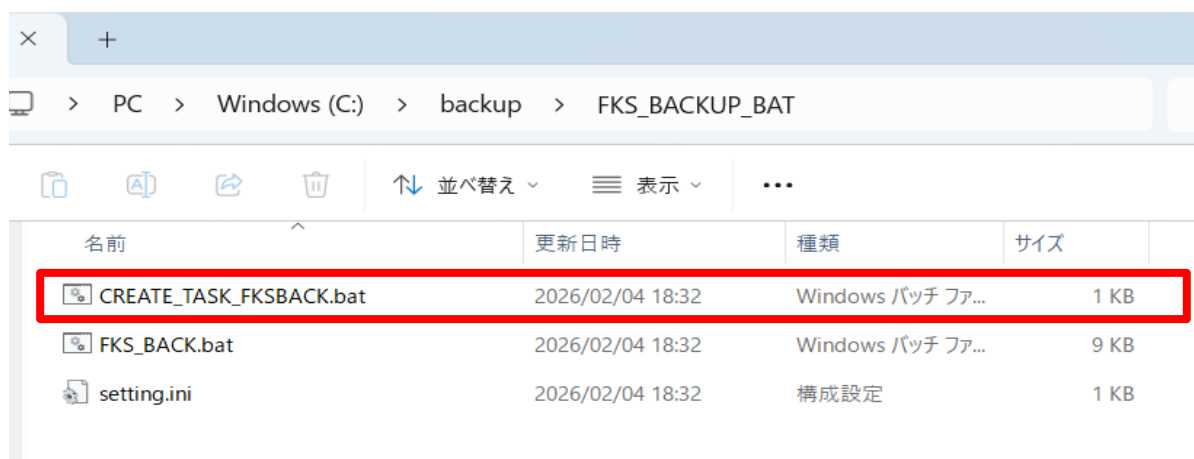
× +

> PC > Windows (C:) > backup > FKS_BACKUP_BAT

並べ替え 表示 ...

| 名前 | 更新日時 | 種類 | サイズ |
|---|---|---|---|
| CREATE_TASK_FKSBACK.bat | 2026/02/04 18:32 | Windows バッチ ファ... | 1 KB |
| FKS_BACK.bat | 2026/02/04 18:32 | Windows バッチ ファ... | 9 KB |
| setting.ini | 2026/02/04 18:32 | 構成設定 | 1 KB |